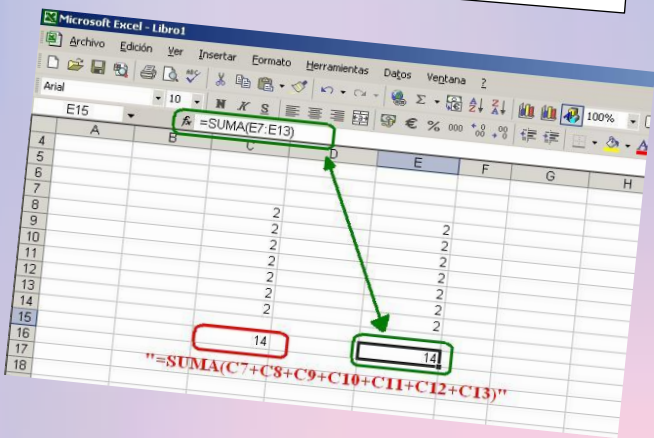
Microsoft Excel - Libro1

Archivo Edición Ver Insertar Formato Herramientas Datos Ventana ?

Arial 10 N K S € % 000 100%

E15 fx =SUMA(E7:E13)

| | A | B | C | D | E | F | G | H |
|---|---|---|---|---|---|---|---|---|
| 4 | | | | | | | | |
| 5 | | | | | | | | |
| 6 | | | | | | | | |
| 7 | | | | | | | | |
| 8 | | | 2 | | | | | |
| 9 | | | 2 | | 2 | | | |
| 10 | | | 2 | | 2 | | | |
| 11 | | | 2 | | 2 | | | |
| 12 | | | 2 | | 2 | | | |
| 13 | | | 2 | | 2 | | | |
| 14 | | | 2 | | 2 | | | |
| 15 | | | | | 2 | | | |
| 16 | | | 14 | | 2 | | | |
| 17 | | | | | 14 | | | |
| 18 | | | | | | | | |

"=SUMA(C7+C8+C9+C10+C11+C12+C13)"